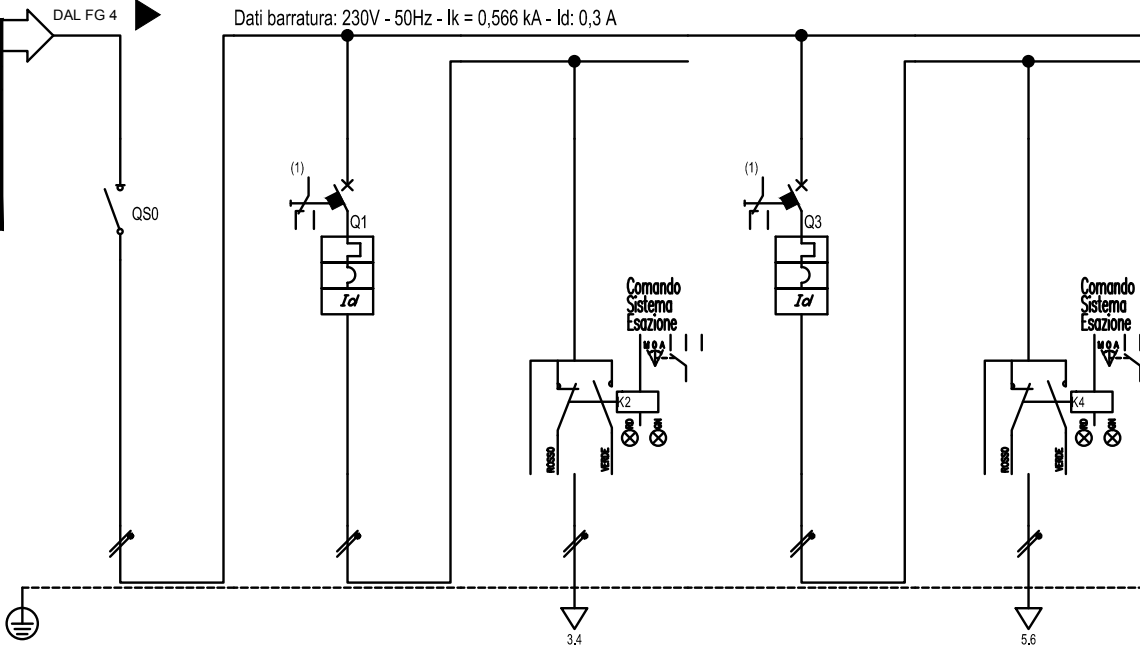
DAL FG 4

Dati barratura: 230V - 50Hz - Ik = 0,566 kA - Id: 0,3 A

QS0

(1)

Q1

Id

Comando
Sistema
Esazione

M O A

K2

ROSSO

VERDE

(1)

Q3

Id

Comando
Sistema
Esazione

M O A

K4

ROSSO

VERDE

3,4

5,6